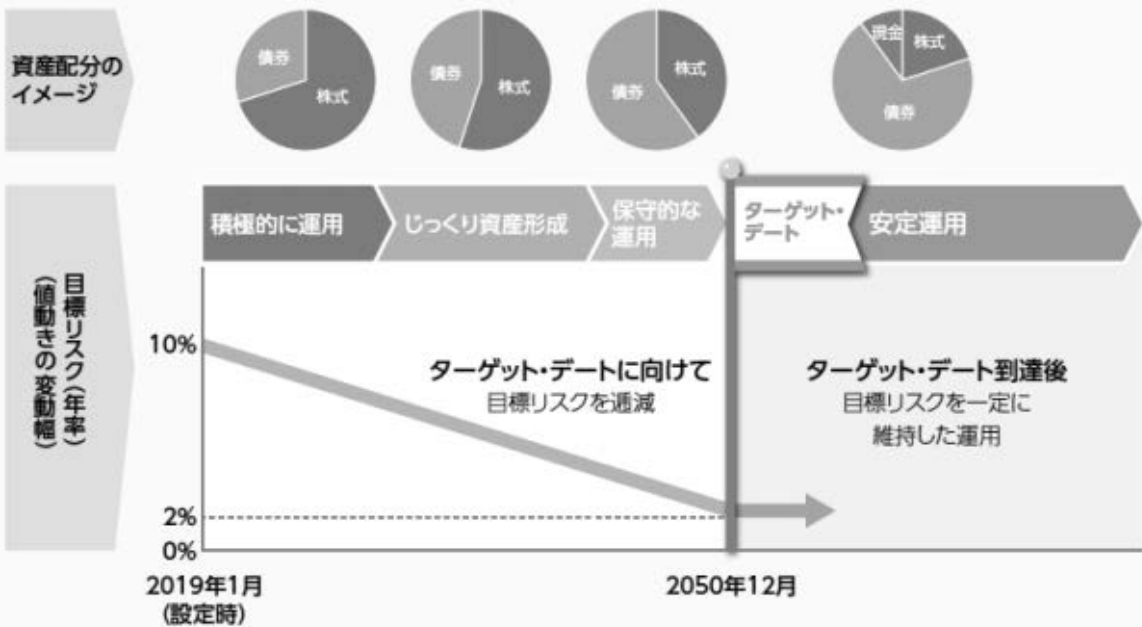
資産配分のイメージ

債券 株式
債券 株式
債券 株式
現金 株式 債券

積極的に運用
じっくり資産形成
保守的な運用
ターゲット・デート
安定運用

目標リスク(年率)
(値動きの変動幅)

10%
2%
0%

ターゲット・デートに向けて
目標リスクを逓減

ターゲット・デート到達後
目標リスクを一定に維持した運用

2019年1月
(設定時)

2050年12月